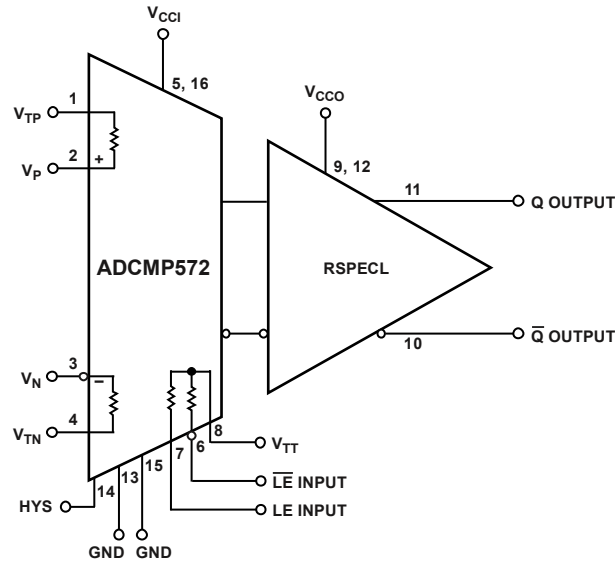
$V_{CCI}$

5, 16

$V_{TP}$ 1

$V_P$ 2 +

$V_{CCO}$

9, 12

11

Q OUTPUT

ADCMP572

RSPECL

$\overline{Q}$ OUTPUT

10

$V_N$ 3 −

$V_{TN}$ 4

8 $V_{TT}$

7 6

$\overline{LE}$ INPUT

LE INPUT

HYS 14 13 15

GND GND